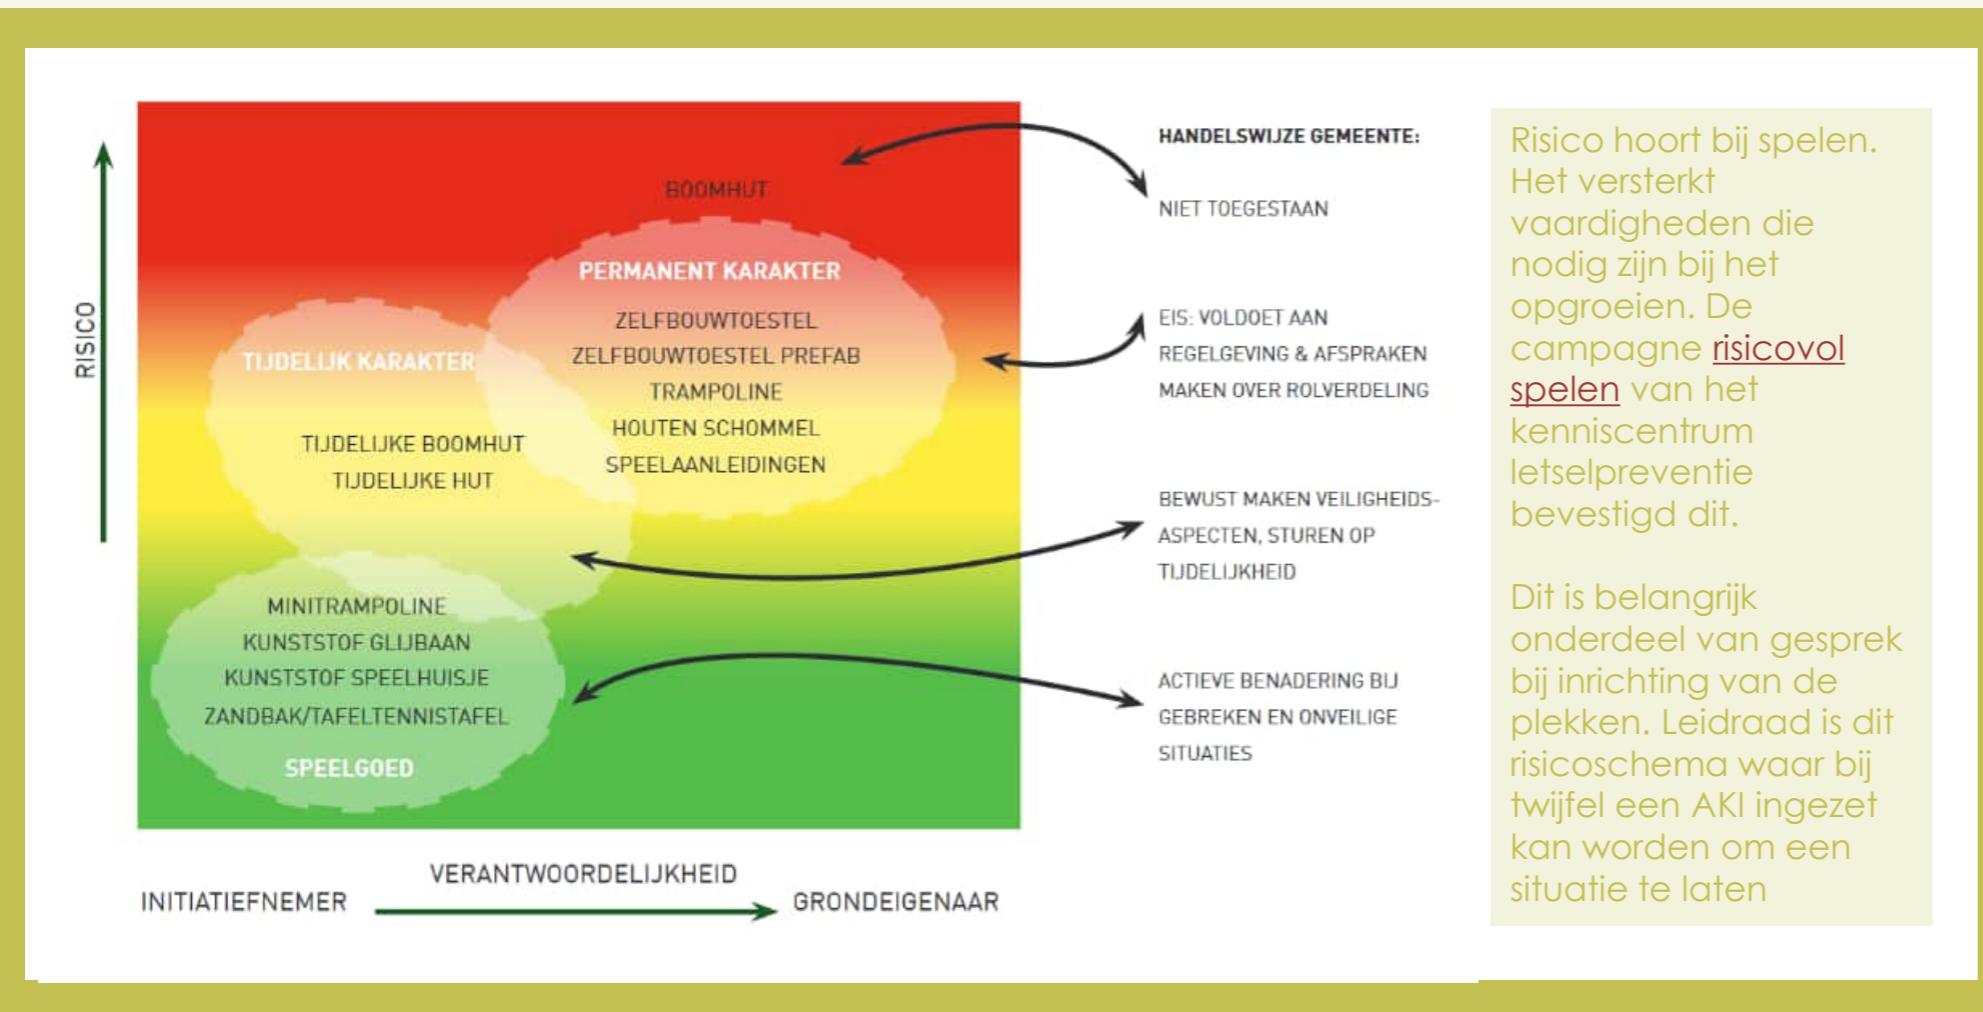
RISICO

BOOMHUT

PERMANENT KARAKTER

ZELFBOUWTOESTEL
ZELFBOUWTOESTEL PREFAB
TRAMPOLINE
HOUTEN SCHOMMEL
SPEELAANLEIDINGEN

TIJDELIJK KARAKTER

TIJDELIJKE BOOMHUT
TIJDELIJKE HUT

MINITRAMPOLINE
KUNSTSTOF GLIJBAAN
KUNSTSTOF SPEELHUISJE
ZANDBAK/TAFELTENNISTAFEL

SPEELGOED

INITIATIEFNEMER VERANTWOORDELIJKHEID GRONDEIGENAAR

HANDELSWIJZE GEMEENTE:

NIET TOEGESTAAN

EIS: VOLDOET AAN REGELGEVING & AFSPRAKEN MAKEN OVER ROLVERDELING

BEWUST MAKEN VEILIGHEIDSASPECTEN, STUREN OP TIJDELIJKHEID

ACTIEVE BENADERING BIJ GEBREKEN EN ONVEILIGE SITUATIES

Risico hoort bij spelen. Het versterkt vaardigheden die nodig zijn bij het opgroeien. De campagne risicovol spelen van het kenniscentrum letselpreventie bevestigd dit.

Dit is belangrijk onderdeel van gesprek bij inrichting van de plekken. Leidraad is dit risicoschema waar bij twijfel een AKI ingezet kan worden om een situatie te laten